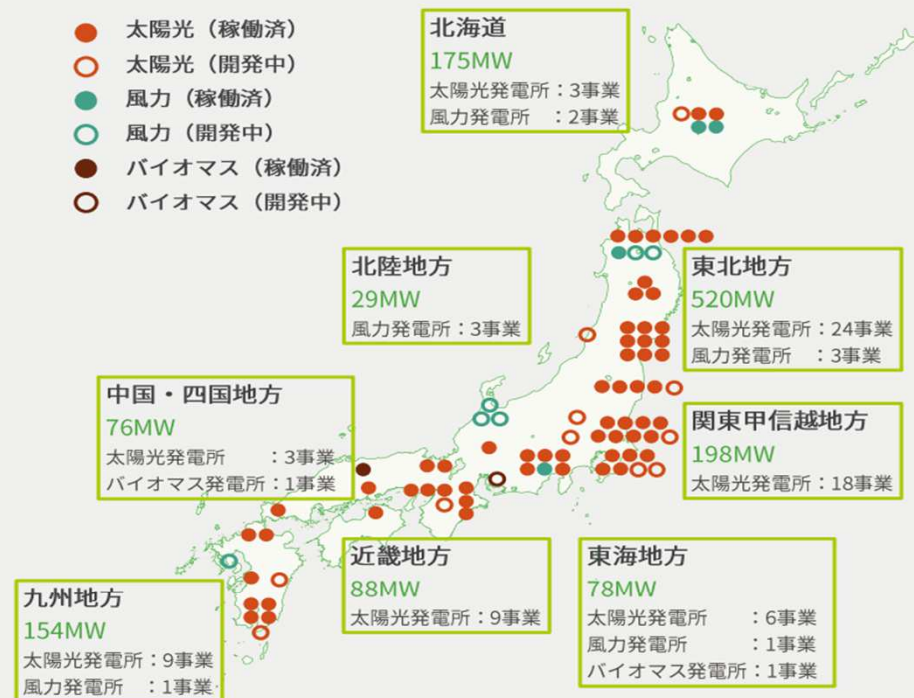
太陽光（稼働済）
太陽光（開発中）
風力（稼働済）
風力（開発中）
バイオマス（稼働済）
バイオマス（開発中）

北海道
175MW
太陽光発電所：3事業
風力発電所　：2事業

北陸地方
29MW
風力発電所：3事業

東北地方
520MW
太陽光発電所：24事業
風力発電所　：3事業

中国・四国地方
76MW
太陽光発電所　　：3事業
バイオマス発電所：1事業

関東甲信越地方
198MW
太陽光発電所：18事業

近畿地方
88MW
太陽光発電所：9事業

東海地方
78MW
太陽光発電所　　：6事業
風力発電所　　　：1事業
バイオマス発電所：1事業

九州地方
154MW
太陽光発電所：9事業
風力発電所　：1事業